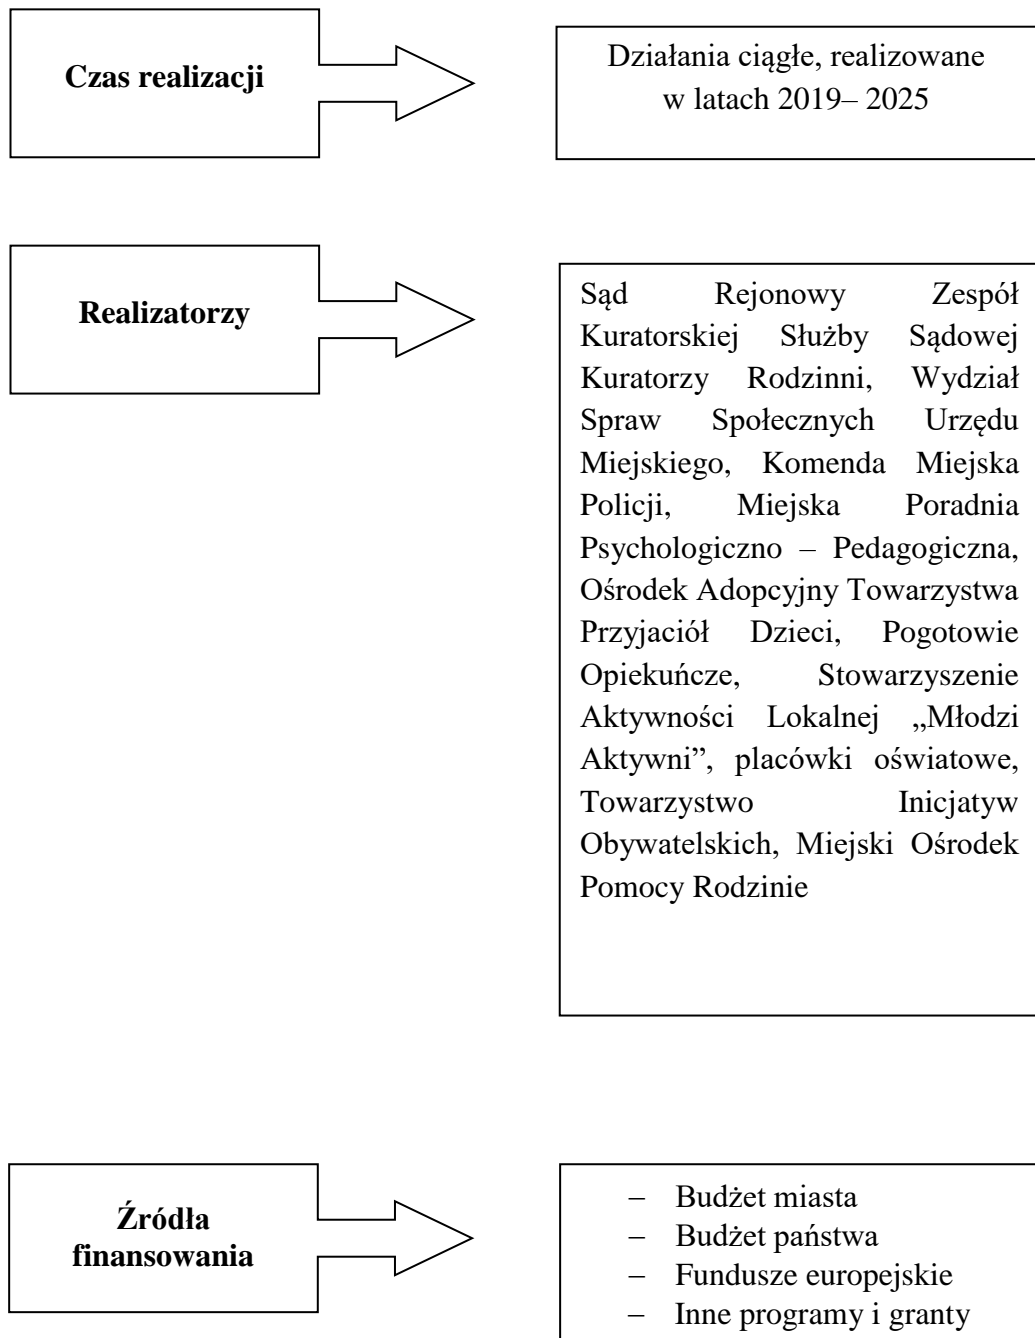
**Czas realizacji**

Działania ciągłe, realizowane w latach 2019– 2025

**Realizatorzy**

Sąd Rejonowy Zespół Kuratorskiej Służby Sądowej Kuratorzy Rodzinni, Wydział Spraw Społecznych Urzędu Miejskiego, Komenda Miejska Policji, Miejska Poradnia Psychologiczno – Pedagogiczna, Ośrodek Adopcyjny Towarzystwa Przyjaciół Dzieci, Pogotowie Opiekuńcze, Stowarzyszenie Aktywności Lokalnej „Młodzi Aktywni", placówki oświatowe, Towarzystwo Inicjatyw Obywatelskich, Miejski Ośrodek Pomocy Rodzinie

**Źródła finansowania**

– Budżet miasta
– Budżet państwa
– Fundusze europejskie
– Inne programy i granty